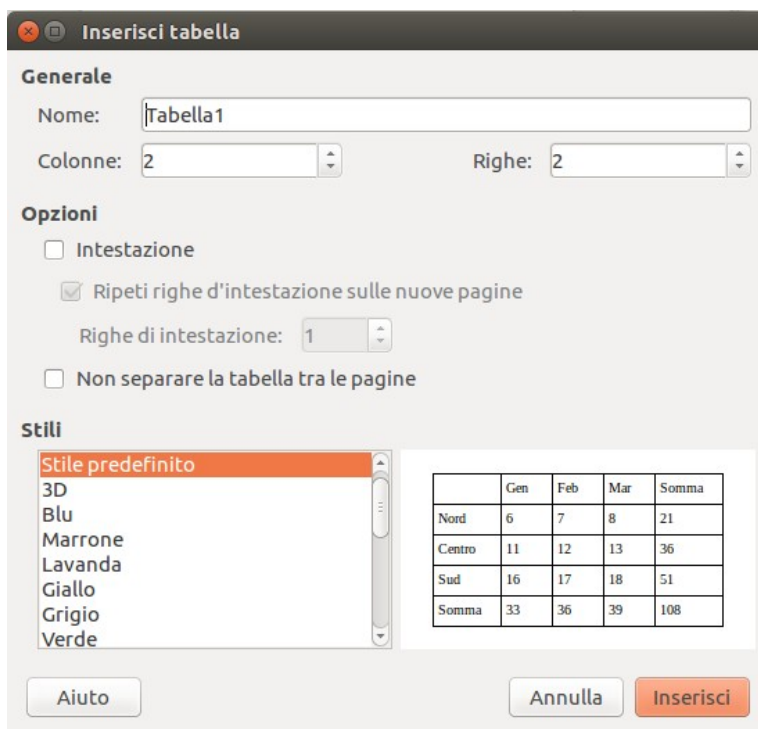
Inserisci tabella

Generale

Nome: Tabella1

Colonne: 2

Righe: 2

Opzioni

Intestazione

Ripeti righe d'intestazione sulle nuove pagine

Righe di intestazione: 1

Non separare la tabella tra le pagine

Stili

Stile predefinito
3D
Blu
Marrone
Lavanda
Giallo
Grigio
Verde

| | Gen | Feb | Mar | Somma |
|---|---|---|---|---|
| Nord | 6 | 7 | 8 | 21 |
| Centro | 11 | 12 | 13 | 36 |
| Sud | 16 | 17 | 18 | 51 |
| Somma | 33 | 36 | 39 | 108 |

Aiuto

Annulla

Inserisci